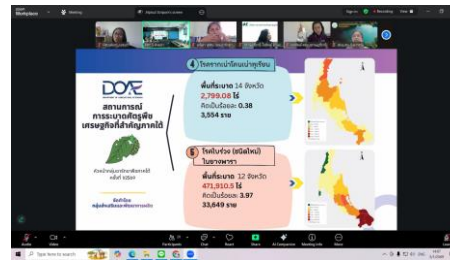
Meeting

DOAE

สถานการณ์การระบาดศัตรูพืชเศรษฐกิจที่สำคัญภาคใต้

4 โรครากขาวในยางพารา

พื้นที่ระบาด 14 จังหวัด
2,799.08 ไร่
คิดเป็นร้อยละ 0.38
3,554 ราย

5 โรคใบร่วง (ชนิดใหม่) ในยางพารา

พื้นที่ระบาด 12 จังหวัด
471,510.5 ไร่
คิดเป็นร้อยละ 3.97
33,649 ราย

Audio Video Participants Chat React Share AI Companion Meeting Info Apps More

Type here to search